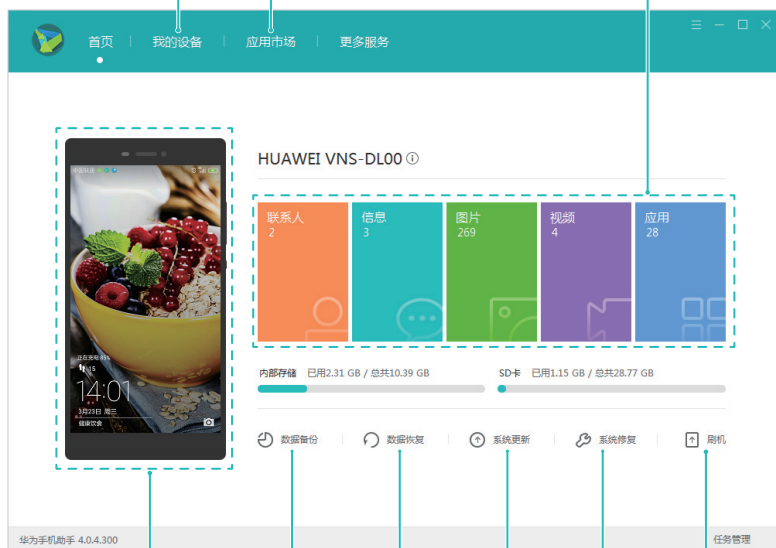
首页 | 我的设备 | 应用市场 | 更多服务

HUAWEI VNS-DL00 ⓘ

联系人
2

信息
3

图片
269

视频
4

应用
28

14:01
3月23日 星期三

内部存储 已用2.31 GB / 总共10.39 GB

SD卡 已用1.15 GB / 总共28.77 GB

数据备份 | 数据恢复 | 系统更新 | 系统修复 | 刷机

华为手机助手 4.0.4.300

任务管理